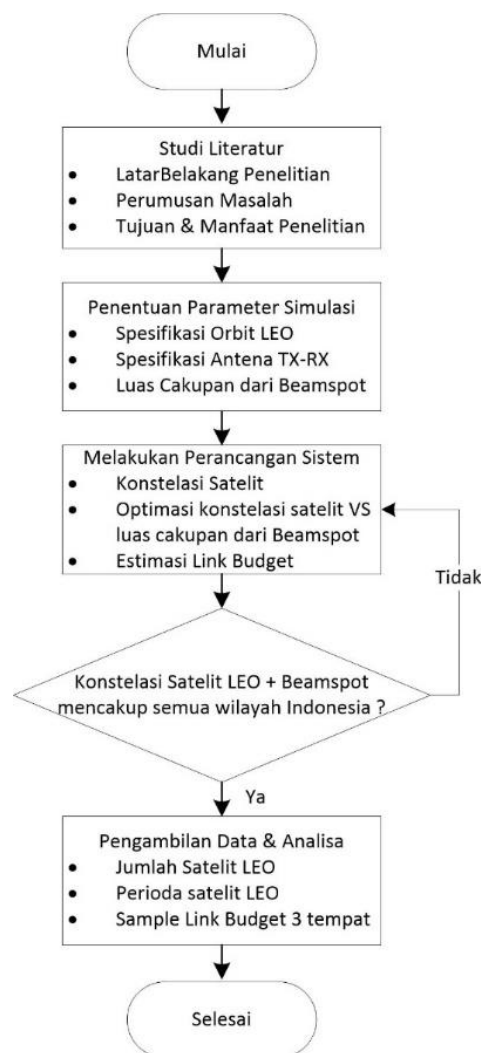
Mulai

Studi Literatur
• LatarBelakang Penelitian
• Perumusan Masalah
• Tujuan & Manfaat Penelitian

Penentuan Parameter Simulasi
• Spesifikasi Orbit LEO
• Spesifikasi Antena TX-RX
• Luas Cakupan dari Beamspot

Melakukan Perancangan Sistem
• Konstelasi Satelit
• Optimasi konstelasi satelit VS luas cakupan dari Beamspot
• Estimasi Link Budget

Tidak

Konstelasi Satelit LEO + Beamspot mencakup semua wilayah Indonesia ?

Ya

Pengambilan Data & Analisa
• Jumlah Satelit LEO
• Perioda satelit LEO
• Sample Link Budget 3 tempat

Selesai